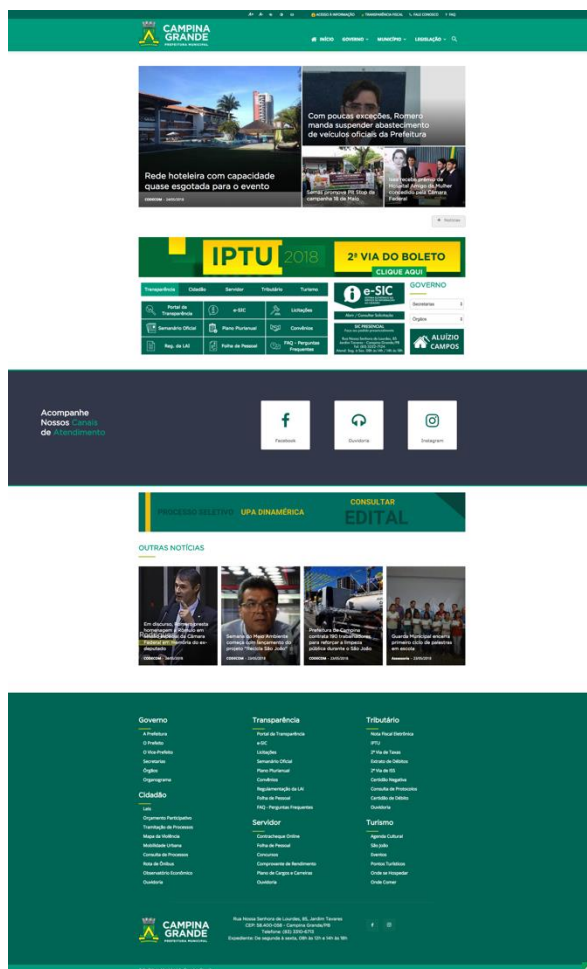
A+ A A- ◐ ◑ ACESSO À INFORMAÇÃO TRANSPARÊNCIA FISCAL FALE CONOSCO FAQ

CAMPINA GRANDE
PREFEITURA MUNICIPAL

INÍCIO GOVERNO MUNICÍPIO LEGISLAÇÃO

Com poucas exceções, Romero manda suspender abastecimento de veículos oficiais da Prefeitura

Rede hoteleira com capacidade quase esgotada para o evento

CODECOM - 24/05/2018

Semas promove Pit Stop da campanha 18 de Maio

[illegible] Hospital Amigo da Mulher concedido pela Câmara Federal

+ Notícias

IPTU 2018 2ª VIA DO BOLETO CLIQUE AQUI

Transparência Cidadão Servidor Tributário Turismo

Portal da Transparência
e-SIC
Licitações
Semanário Oficial
Plano Plurianual
Convênios
Reg. da LAI
Folha de Pessoal
FAQ - Perguntas Frequentes

e-SIC
Abrir / Consultar Solicitações
SIC PRESENCIAL
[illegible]

GOVERNO
Secretarias
Órgãos
ALUÍZIO CAMPOS

Acompanhe Nossos Canais de Atendimento

Facebook
Ouvidoria
Instagram

PROCESSO SELETIVO UPA DINAMÉRICA CONSULTAR EDITAL

OUTRAS NOTÍCIAS

Em discurso, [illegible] homenagem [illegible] Federal em memória do ex-deputado
CODECOM - 24/05/2018

Semana do Meio Ambiente começa com lançamento do projeto "Reciclo São João"
CODECOM - 23/05/2018

Prefeitura de Campina contrata 180 trabalhadores para reforçar a limpeza pública durante o São João
CODECOM - 23/05/2018

Guarda Municipal encerra primeiro ciclo de palestras em escola
Assessoria - 23/05/2018

Governo
A Prefeitura
O Prefeito
O Vice-Prefeito
Secretarias
Órgãos
Organograma

Cidadão
Leis
Orçamento Participativo
Tramitação de Processos
Mapa da Violência
Mobilidade Urbana
Consulta de Processo
Rota de Ônibus
Observatório Econômico
Ouvidoria

Transparência
Portal da Transparência
e-SIC
Licitações
Semanário Oficial
Plano Plurianual
Convênios
Regulamentação da LAI
Folha de Pessoal
FAQ - Perguntas Frequentes

Servidor
Contracheque Online
Folha de Pessoal
Concursos
Comprovante de Rendimento
Plano de Cargos e Carreiras
Ouvidoria

Tributário
Nota Fiscal Eletrônica
IPTU
2ª Via de Taxas
Extrato de Débitos
2ª Via de ISS
Certidão Negativa
Consulta de Protocolos
Certidão de Débito
Ouvidoria

Turismo
Agenda Cultural
São João
Eventos
Pontos Turísticos
Onde se Hospedar
Onde Comer

CAMPINA GRANDE
PREFEITURA MUNICIPAL

Rua Nossa Senhora de Lourdes, 85, Jardim Tavares
CEP: 58.400-058 - Campina Grande/PB
Telefone: (83) 3310-6113
Expediente: De segunda à sexta, 08h às 12h e 14h às 18h